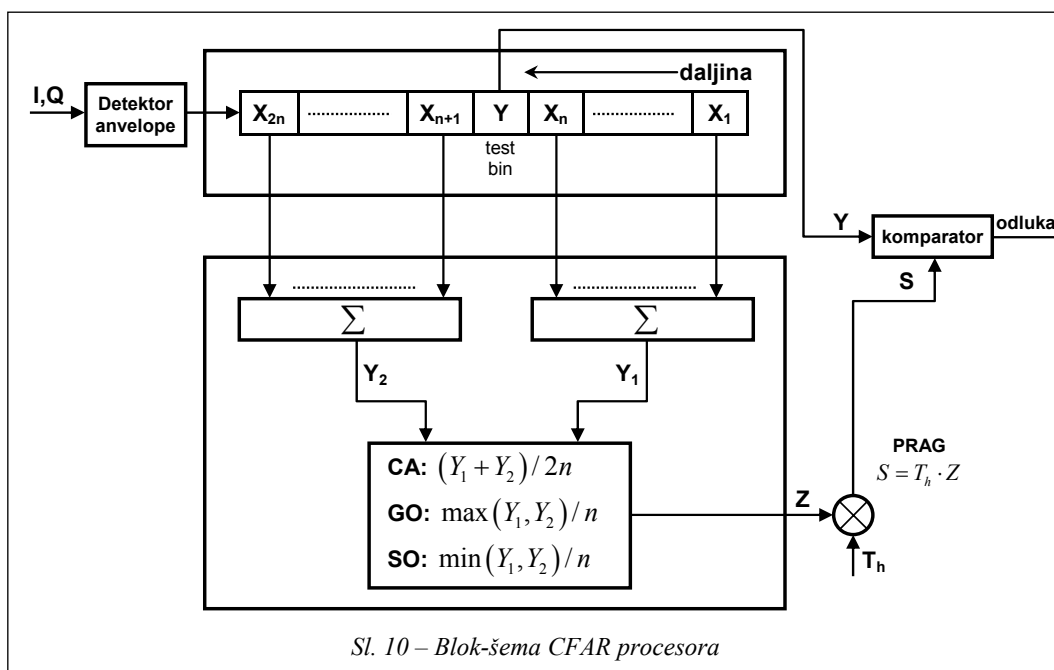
I,Q

Detektor anvelope

daljina

$X_{2n}$ ............... $X_{n+1}$ Y $X_n$ ............... $X_1$

test bin

Y

komparator

odluka

S

.......................... ..........................

$\sum$ $\sum$

$Y_2$ $Y_1$

CA: $(Y_1 + Y_2)/2n$

GO: $\max(Y_1, Y_2)/n$

SO: $\min(Y_1, Y_2)/n$

Z

PRAG

$S = T_h \cdot Z$

$T_h$

Sl. 10 – Blok-šema CFAR procesora